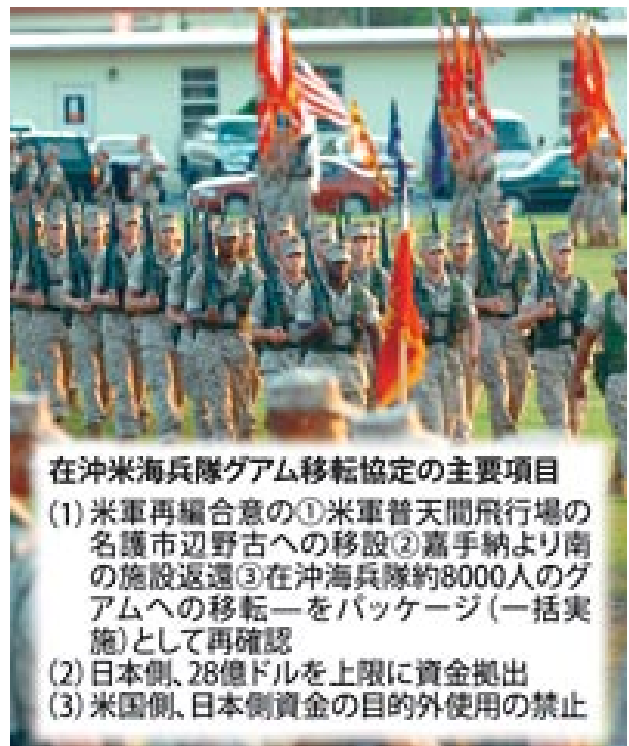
在沖米海兵隊グアム移転協定の主要項目

(1) 米軍再編合意の①米軍普天間飛行場の名護市辺野古への移設②嘉手納より南の施設返還③在沖海兵隊約8000人のグアムへの移転─をパッケージ(一括実施)として再確認
(2) 日本側、28億ドルを上限に資金拠出
(3) 米国側、日本側資金の目的外使用の禁止